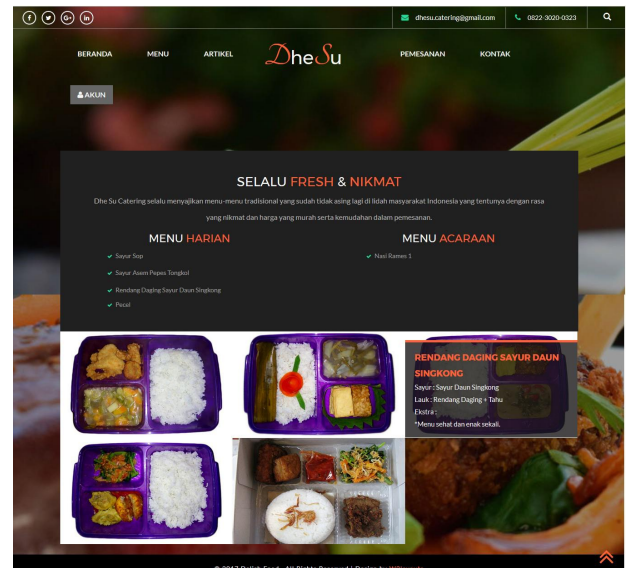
dhesu.catering@gmail.com

0822-3020-0323

BERANDA MENU ARTIKEL DheSu PEMESANAN KONTAK

AKUN

SELALU FRESH & NIKMAT

Dhe Su Catering selalu menyajikan menu-menu tradisional yang sudah tidak asing lagi di lidah masyarakat Indonesia yang tentunya dengan rasa yang nikmat dan harga yang murah serta kemudahan dalam pemesanan.

MENU HARIAN

Sayur Sop

Sayur Asem Pepes Tongkol

Rendang Daging Sayur Daun Singkong

Pecel

MENU ACARAAN

Nasi Ramesi 1

RENDANG DAGING SAYUR DAUN SINGKONG

Sayur : Sayur Daun Singkong

Lauk : Rendang Daging + Tahu

Ekstra :

*Menu sehat dan enak sekali.

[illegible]